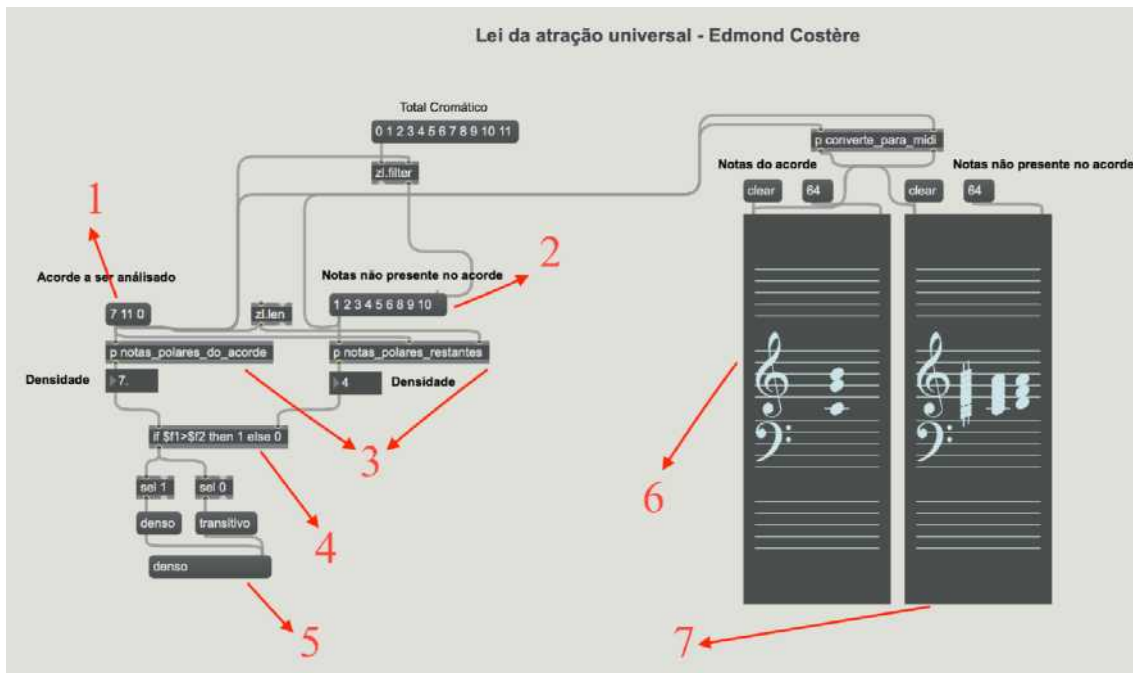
Lei da atração universal - Edmond Costère

Total Cromático

0 1 2 3 4 5 6 7 8 9 10 11

zl.filter

p converte_para_midi

Notas do acorde

Notas não presente no acorde

clear

64

clear

64

1

Acorde a ser análisado

7 11 0

zl.len

Notas não presente no acorde

1 2 3 4 5 6 8 9 10

2

p notas_polares_do_acorde

p notas_polares_restantes

Densidade

7.

4

Densidade

if $f1>$f2 then 1 else 0

3

sel 1

sel 0

denso

transitivo

4

denso

5

6

7